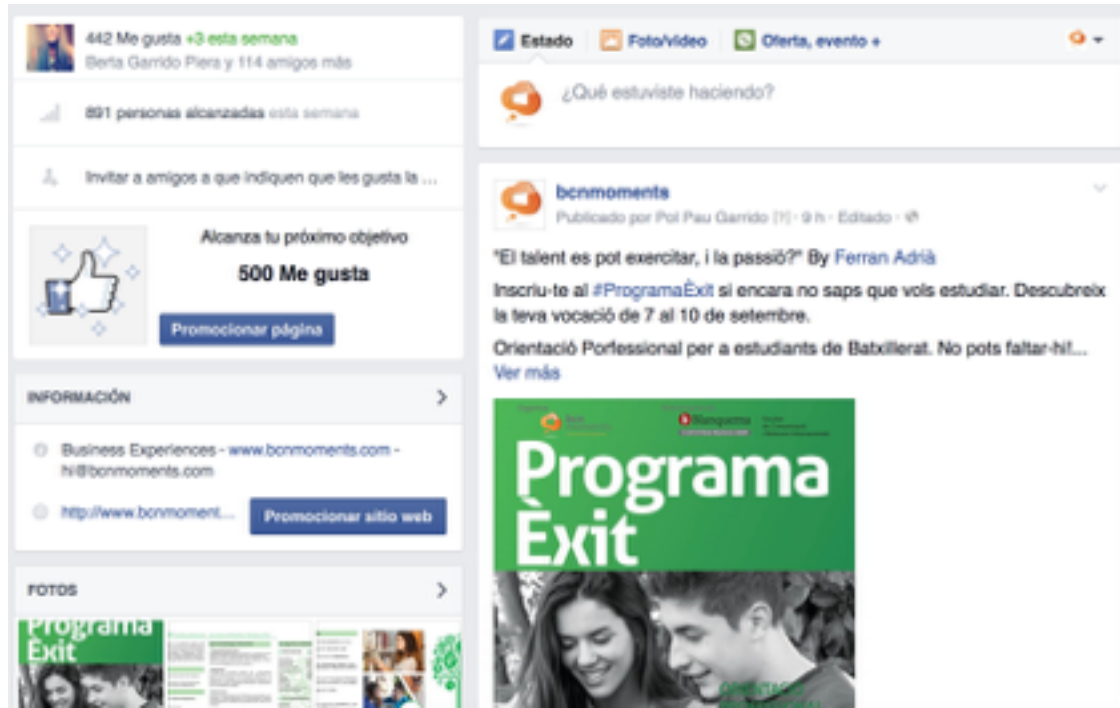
442 Me gusta +3 esta semana
Berta Garrido Piera y 114 amigos más

891 personas alcanzadas esta semana

Invitar a amigos a que indiquen que les gusta la ...

Alcanza tu próximo objetivo
500 Me gusta
Promocionar página

INFORMACIÓN

Business Experiences - www.bcnmoments.com - hi@bcnmoments.com

http://www.bcnmoment...
Promocionar sitio web

FOTOS

Programa Èxit

Estado
Foto/video
Oferta, evento +

¿Qué estuviste haciendo?

bcnmoments
Publicado por Pol Pau Garrido [?] · 9 h · Editado ·

"El talent es pot exercitar, i la passió?" By Ferran Adrià

Inscriu-te al #ProgramaÈxit si encara no saps que vols estudiar. Descubreix la teva vocació de 7 al 10 de setembre.

Orientació Porfessional per a estudiants de Batxillerat. No pots faltar-hi!...
Ver más

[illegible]
Manresa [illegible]

Programa Èxit

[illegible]